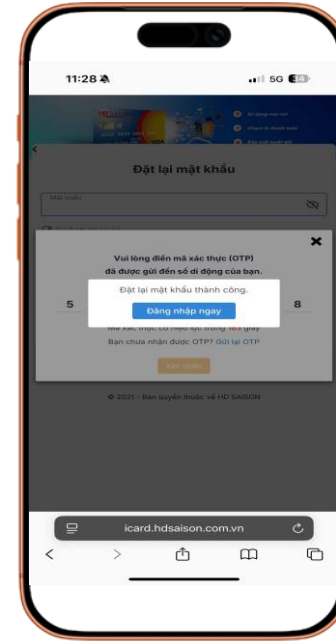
11:28
5G 34

Đặt lại mật khẩu

Mật khẩu

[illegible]

Vui lòng điền mã xác thực (OTP) đã được gửi đến số di động của bạn.

Đặt lại mật khẩu thành công.

Đăng nhập ngay

5

8

Mã xác thực có hiệu lực trong 163 giây

Bạn chưa nhận được OTP? Gửi lại OTP

Xác nhận

© 2021 - Bản quyền thuộc về HD SAISON

icard.hdsaison.com.vn